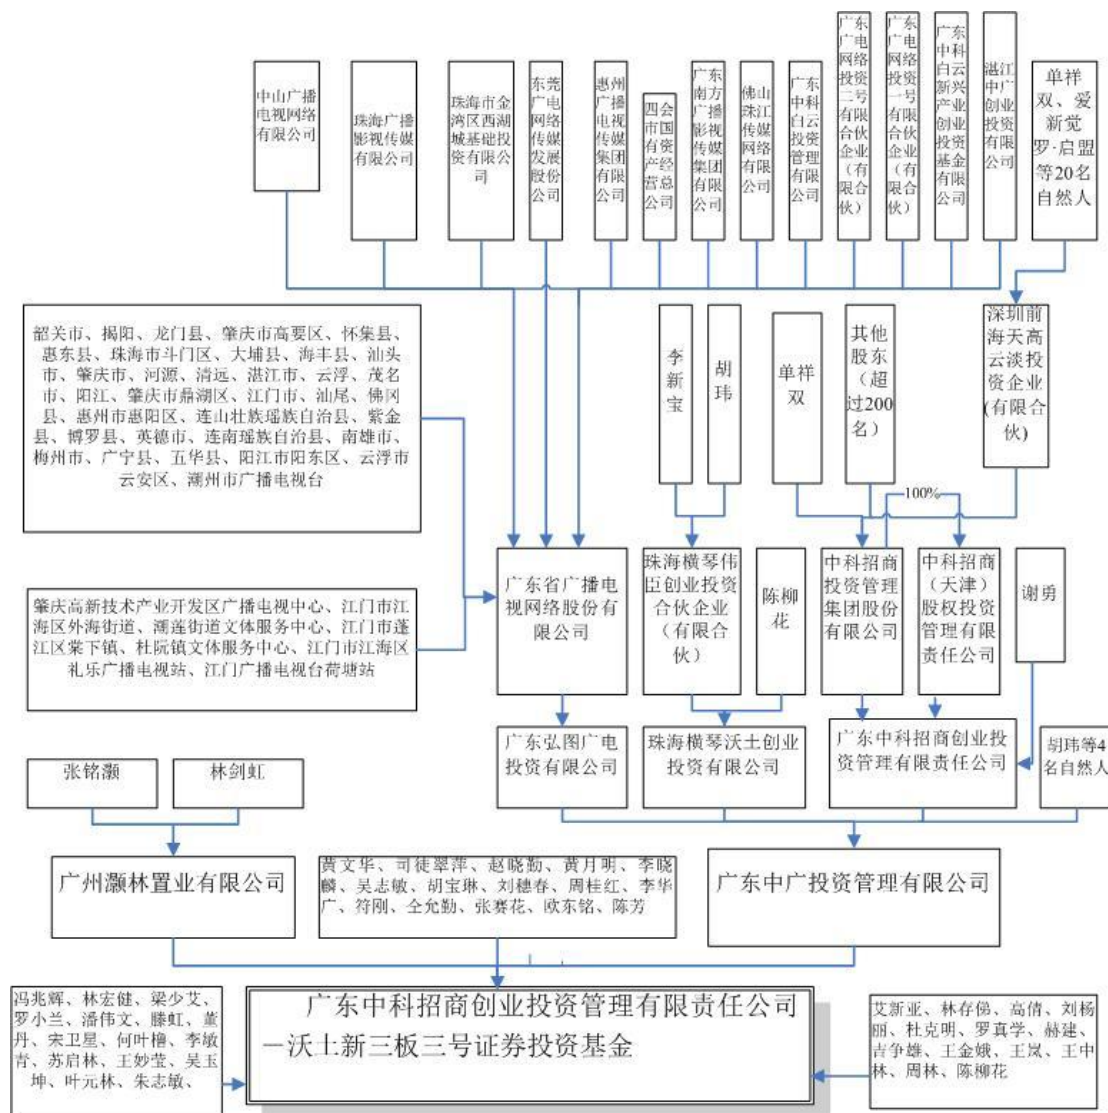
中山广播电视网络有限公司

珠海广播影视传媒有限公司

珠海市金湾区西湖城基础投资有限公司

东莞广电网络传媒发展股份公司

惠州广播电视传媒集团有限公司

四会市国有资产经营总公司

广东南方广播影视传媒集团有限公司

佛山珠江传媒网络有限公司

广东中科白云投资管理有限公司

广东广电网络投资二号有限合伙企业（有限合伙）

广东广电网络投资一号有限合伙企业（有限合伙）

广东中科白云新兴产业创业投资基金有限公司

湛江中广创业投资有限公司

单祥双、爱新觉罗·启盟等20名自然人

韶关市、揭阳、龙门县、肇庆市高要区、怀集县、惠东县、珠海市斗门区、大埔县、海丰县、汕头市、肇庆市、河源、清远、湛江市、云浮、茂名市、阳江、肇庆市鼎湖区、江门市、汕尾、佛冈县、惠州市惠阳区、连山壮族瑶族自治县、紫金县、博罗县、英德市、连南瑶族自治县、南雄市、梅州市、广宁县、五华县、阳江市阳东区、云浮市云安区、潮州市广播电视台

李新宝

胡玮

单祥双

其他股东（超过200名）

深圳前海天高云淡投资企业（有限合伙）

100%

肇庆高新技术产业开发区广播电视中心、江门市江海区外海街道、潮莲街道文体服务中心、江门市蓬江区棠下镇、杜阮镇文体服务中心、江门市江海区礼乐广播电视站、江门广播电视台荷塘站

广东省广播电视网络股份有限公司

珠海横琴伟臣创业投资合伙企业（有限合伙）

陈柳花

中科招商投资管理集团股份有限公司

中科招商（天津）股权投资管理有限责任公司

谢勇

广东弘图广电投资有限公司

珠海横琴沃土创业投资有限公司

广东中科招商创业投资管理有限责任公司

胡玮等4名自然人

张铭灏

林剑虹

广州灏林置业有限公司

黄文华、司徒翠萍、赵晓勤、黄月明、李晓麟、吴志敏、胡宝琳、刘穗春、周桂红、李华广、符刚、仝允勤、张赛花、欧东铭、陈芳

广东中广投资管理有限公司

冯兆辉、林宏健、梁少艾、罗小兰、潘伟文、滕虹、董丹、宋卫星、何叶橹、李敏青、苏启林、王妙莹、吴玉坤、叶元林、朱志敏、

广东中科招商创业投资管理有限责任公司—沃土新三板三号证券投资基金

艾新亚、林存偈、高倩、刘杨丽、杜克明、罗真学、赫建、吉争雄、王金娥、王岚、王中林、周林、陈柳花